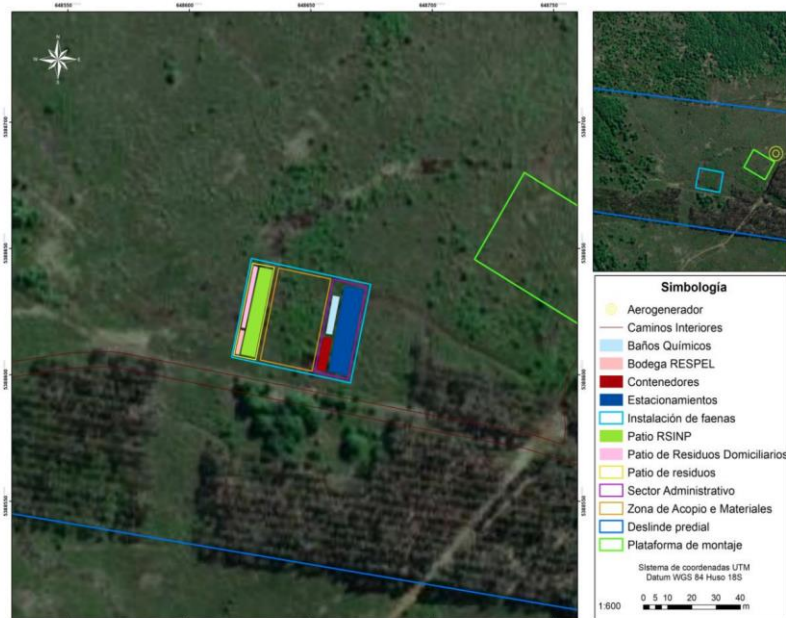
648550 648600 648650 648700 648750

5388700

5388650

5388600

5388550

Simbología

Aerogenerador

Caminos Interiores

Baños Químicos

Bodega RESPEL

Contenedores

Estacionamientos

Instalación de faenas

Patio RSINP

Patio de Residuos Domiciliarios

Patio de residuos

Sector Administrativo

Zona de Acopio e Materiales

Deslinde predial

Plataforma de montaje

Sistema de coordenadas UTM
Datum WGS 84 Huso 18S

1:600 0 5 10 20 30 40 m